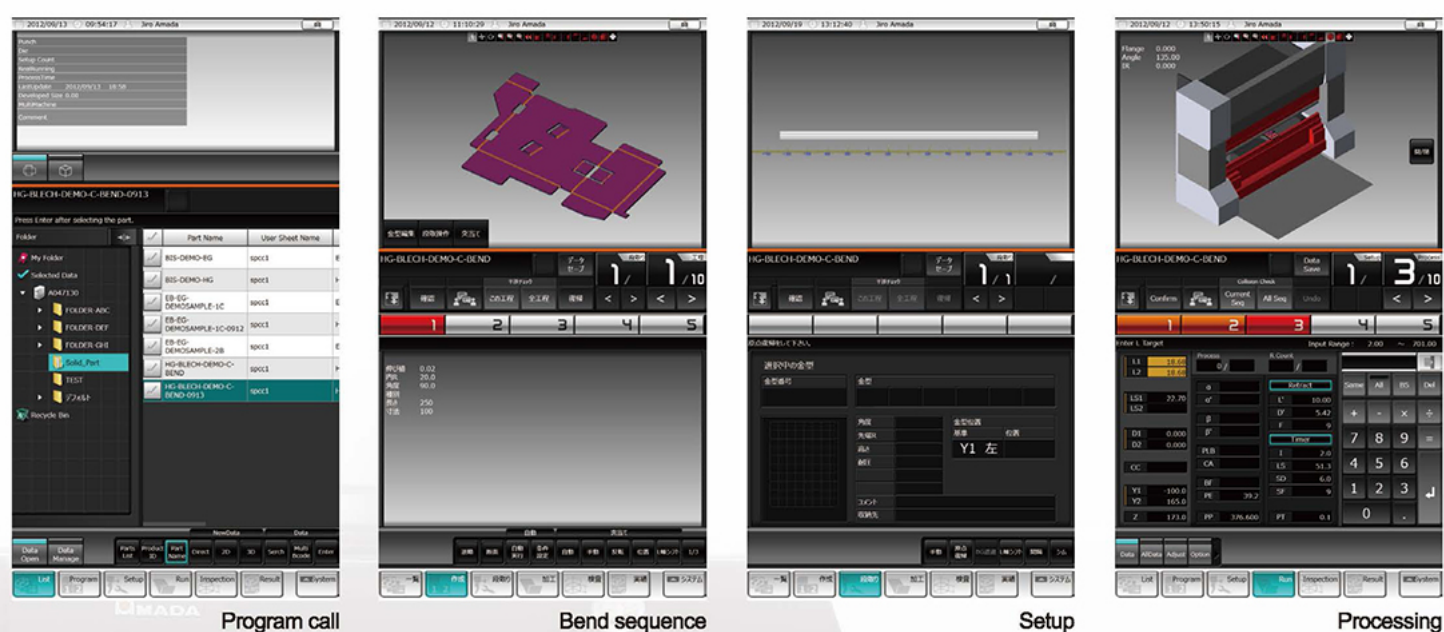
2012/09/13 09:54:17 Jiro Amada

Punch
Die
Setup Count
BendRunning
ProcessTime
LastUpdate 2012/09/13 18:58
Developed Size 0.00
MultiMachine
Comment

HG-BLECH-DEMO-C-BEND-0913

Press Enter after selecting the part.

Folder

| Part Name | User Sheet Name |
|---|---|
| BIS-DEMO-EG | spcc1 |
| BIS-DEMO-HG | spcc1 |
| EB-EG-DEMOSAMPLE-1C | spcc1 |
| EB-EG-DEMOSAMPLE-1C-0912 | spcc1 |
| EB-EG-DEMOSAMPLE-2B | spcc1 |
| HG-BLECH-DEMO-C-BEND | spcc1 |
| HG-BLECH-DEMO-C-BEND-0913 | spcc1 |

My Folder
Selected Data
A047130
FOLDER-ABC
FOLDER-DEF
FOLDER-GHI
Solid_Part
TEST
ゾフォルト
Recycle Bin

Data Open Data Manage Parts List Product 3D Part Name Direct 2D 3D Search Multi Bcode Enter
NewData Data

List Program Setup Run Inspection Result System

Program call

2012/09/12 11:10:29 Jiro Amada

金型編集 段取操作 突当て

HG-BLECH-DEMO-C-BEND データセーブ 1/ 1/10
確認 この工程 全工程 復帰
1 2 3 4 5

内R 0.02
内R 20.0
角度 90.0
種別
長さ 250
寸法 100

自動 突当て
一覧 作成 段取り 加工 検査 実績 システム

Bend sequence

2012/09/19 13:12:40 Jiro Amada

HG-BLECH-DEMO-C-BEND データセーブ 1/1
確認 この工程 全工程 復帰

選択中の金型
金型番号 金型
角度
先端R
高さ
金型位置
原点 位置
Y1 左
コメント
収納先

一覧 作成 段取り 加工 検査 実績 システム

Setup

2012/09/12 13:50:15 Jiro Amada

Flange 0.000
Angle 135.00
IR 0.000

HG-BLECH-DEMO-C-BEND Data Save 1/ 3/10
Collision Check
Confirm Current Seq All Seq Undo
1 2 3 4 5

Enter L Target Input Range: 2.00 ~ 701.00
L1 18.68
L2 18.68
LS1 22.70
LS2
D1 0.000
D2 0.000
CC
Y1 -100.0
Y2 165.0
Z 173.0
Process 0/
R.Count /
PLB
CA
BF
PE 39.2
PP 376.600
Refract
L' 10.00
D' 5.42
F 9
Timer
T 2.0
LS 51.3
SD 6.0
SF 9
PT 0.1
Same All BS Del
+ - × ÷
7 8 9 =
4 5 6
1 2 3
0 .

Data AllData Adjust Option
List Program Setup Run Inspection Result System

Processing